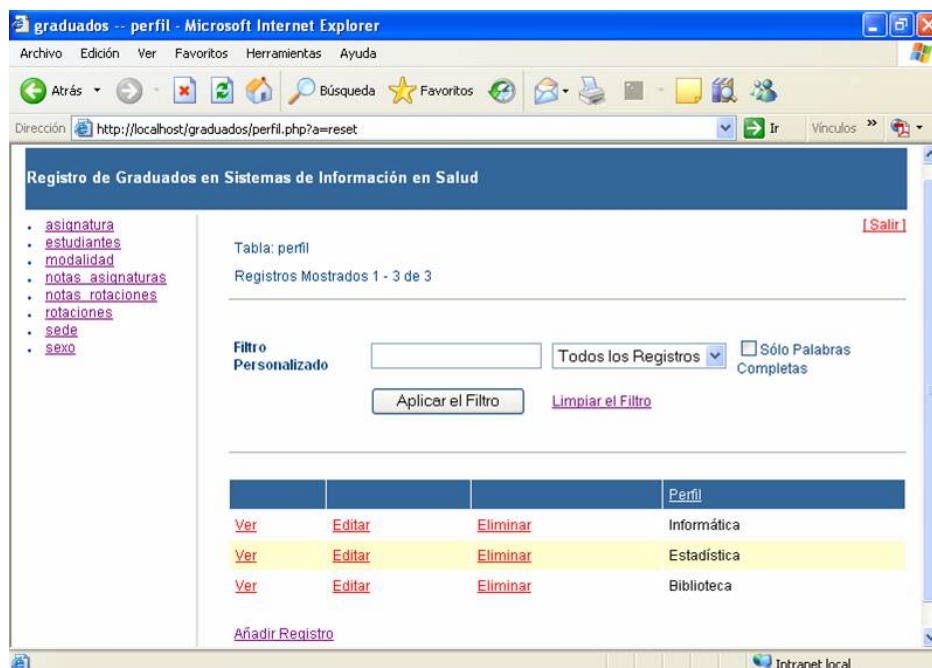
graduados -- perfil - Microsoft Internet Explorer

Archivo Edición Ver Favoritos Herramientas Ayuda

Atrás Búsqueda Favoritos

Dirección http://localhost/graduados/perfil.php?a=reset Ir Vínculos »

Registro de Graduados en Sistemas de Información en Salud

- asignatura
- estudiantes
- modalidad
- notas_asignaturas
- notas_rotaciones
- rotaciones
- sede
- sexo

[Salir]

Tabla: perfil

Registros Mostrados 1 - 3 de 3

Filtro Personalizado

Todos los Registros

Sólo Palabras Completas

Aplicar el Filtro

Limpiar el Filtro

| | | | Perfil |
|---|---|---|---|
| Ver | Editar | Eliminar | Informática |
| Ver | Editar | Eliminar | Estadística |
| Ver | Editar | Eliminar | Biblioteca |

Añadir Registro

Intranet local